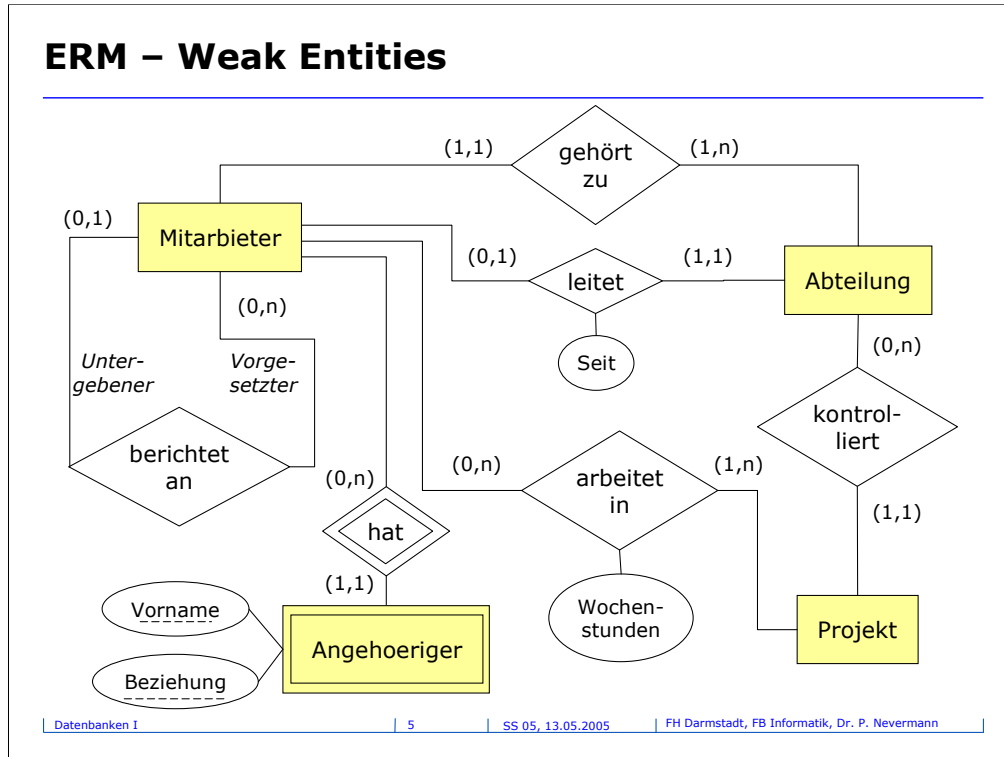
ERM – Weak Entities

(1,1)

gehört zu

(1,n)

(0,1)

Mitarbieter

(0,1)

leitet

(1,1)

Abteilung

(0,n)

Seit

(0,n)

Untergebener

Vorgesetzter

kontrolliert

berichtet an

(0,n)

(0,n)

arbeitet in

(1,n)

(1,1)

hat

(1,1)

Vorname

Angehoeriger

Wochenstunden

Projekt

Beziehung

Datenbanken I | 5 | SS 05, 13.05.2005 | FH Darmstadt, FB Informatik, Dr. P. Nevermann